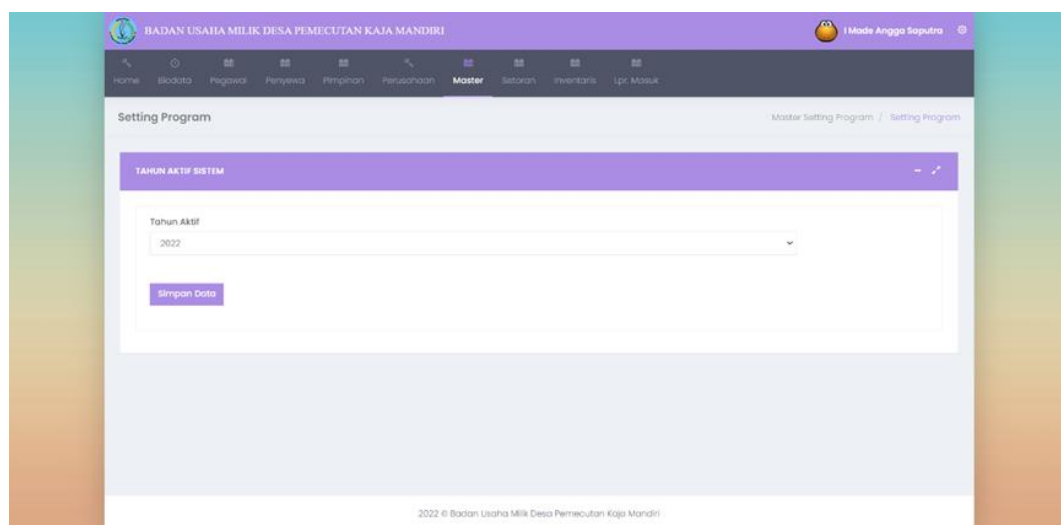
BADAN USAHA MILIK DESA PEMECUTAN KAJA MANDIRI

I Made Angga Saputra

Home Biodata Pegawai Penyewa Pimpinan Perusahaan Master Setoran Inventaris Lpr. Masuk

Setting Program

Master Setting Program / Setting Program

TAHUN AKTIF SISTEM

Tahun Aktif

2022

Simpan Data

2022 © Badan Usaha Milik Desa Pemecutan Kaja Mandiri